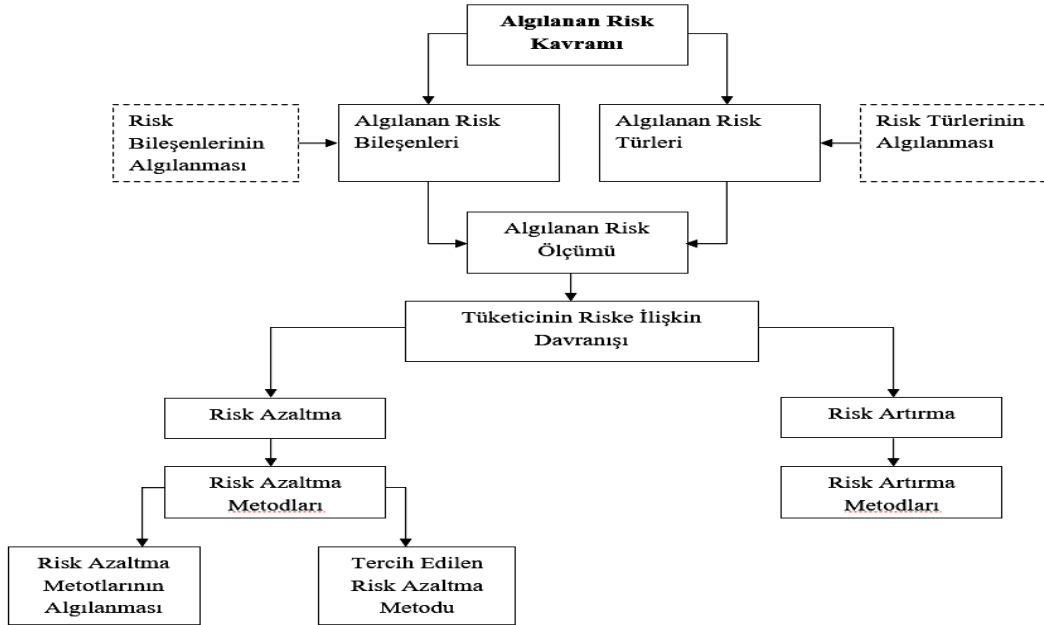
Algılanan Risk Kavramı

Risk Bileşenlerinin Algılanması

Algılanan Risk Bileşenleri

Algılanan Risk Türleri

Risk Türlerinin Algılanması

Algılanan Risk Ölçümü

Tüketicinin Riske İlişkin Davranışı

Risk Azaltma

Risk Artırma

Risk Azaltma Metodları

Risk Artırma Metodları

Risk Azaltma Metotlarının Algılanması

Tercih Edilen Risk Azaltma Metodu